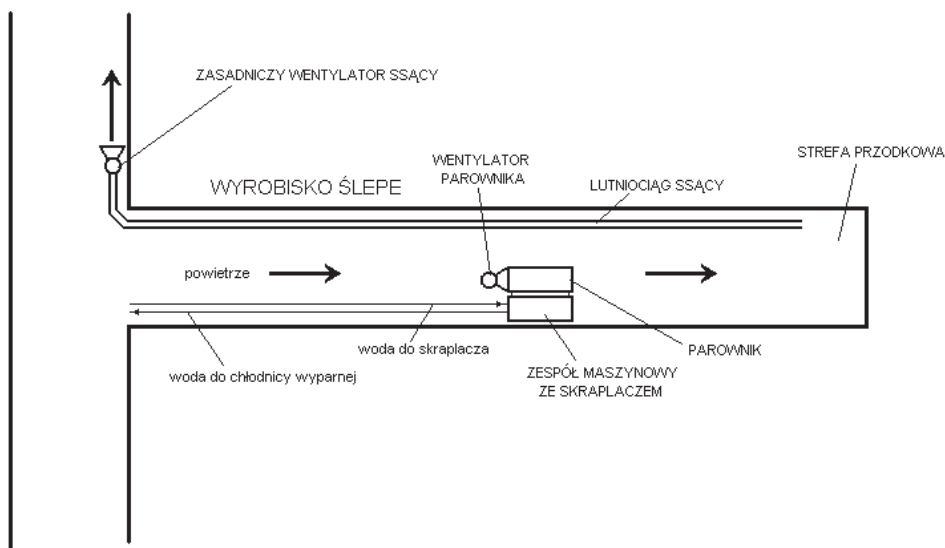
ZASADNICZY WENTYLATOR SSĄCY

WENTYLATOR PAROWNIKA

STREFA PRZODKOWA

WYROBISKO ŚLEPE

LUTNIOCIĄG SSĄCY

powietrze

woda do skraplacza

PAROWNIK

woda do chłodnicy wyparnej

ZESPÓŁ MASZYNOWY ZE SKRAPLACZEM